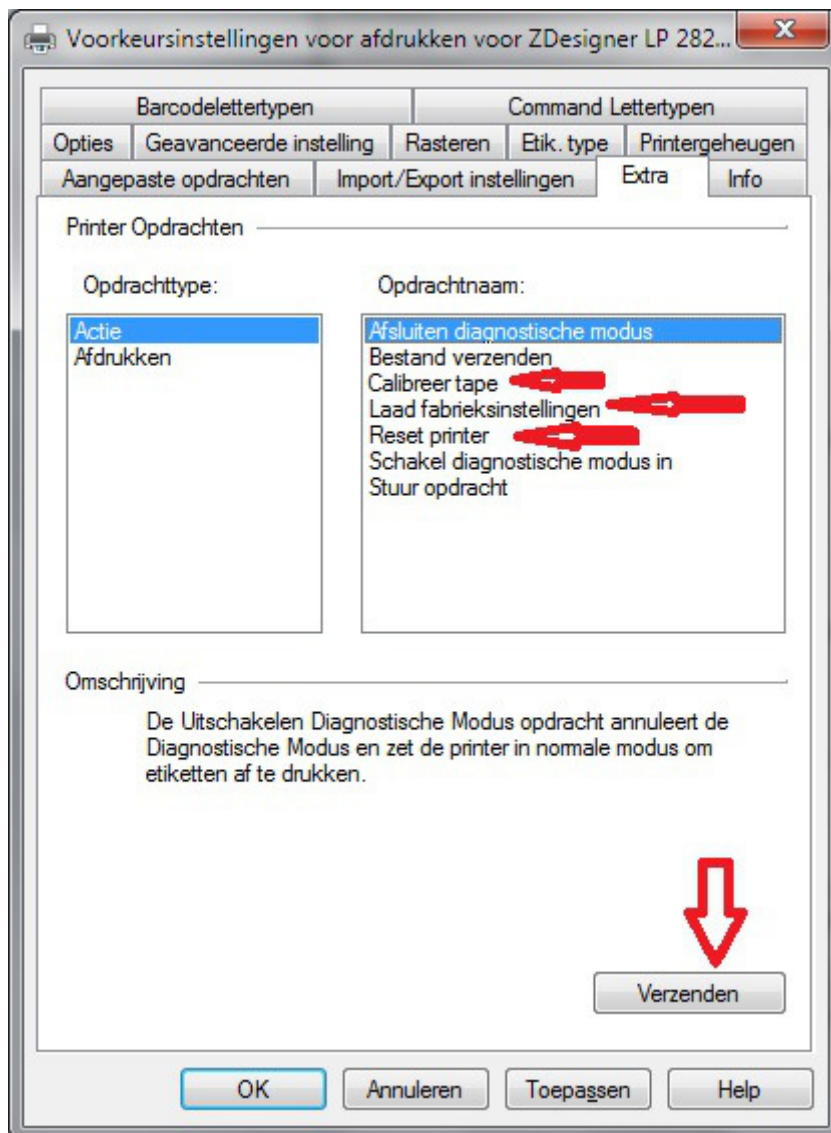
Voorkeursinstellingen voor afdrukken voor ZDesigner LP 282...

Barcodelettertypen | Command Lettertypen
Opties | Geavanceerde instelling | Rasteren | Etik. type | Printergeheugen
Aangepaste opdrachten | Import/Export instellingen | Extra | Info

Printer Opdrachten

Opdrachttype:
Actie
Afdrukken

Opdrachtnaam:
Afsluiten diagnostische modus
Bestand verzenden
Calibreer tape
Laad fabrieksinstellingen
Reset printer
Schakel diagnostische modus in
Stuur opdracht

Omschrijving

De Uitschakelen Diagnostische Modus opdracht annuleert de Diagnostische Modus en zet de printer in normale modus om etiketten af te drukken.

Verzenden

OK | Annuleren | Toepassen | Help